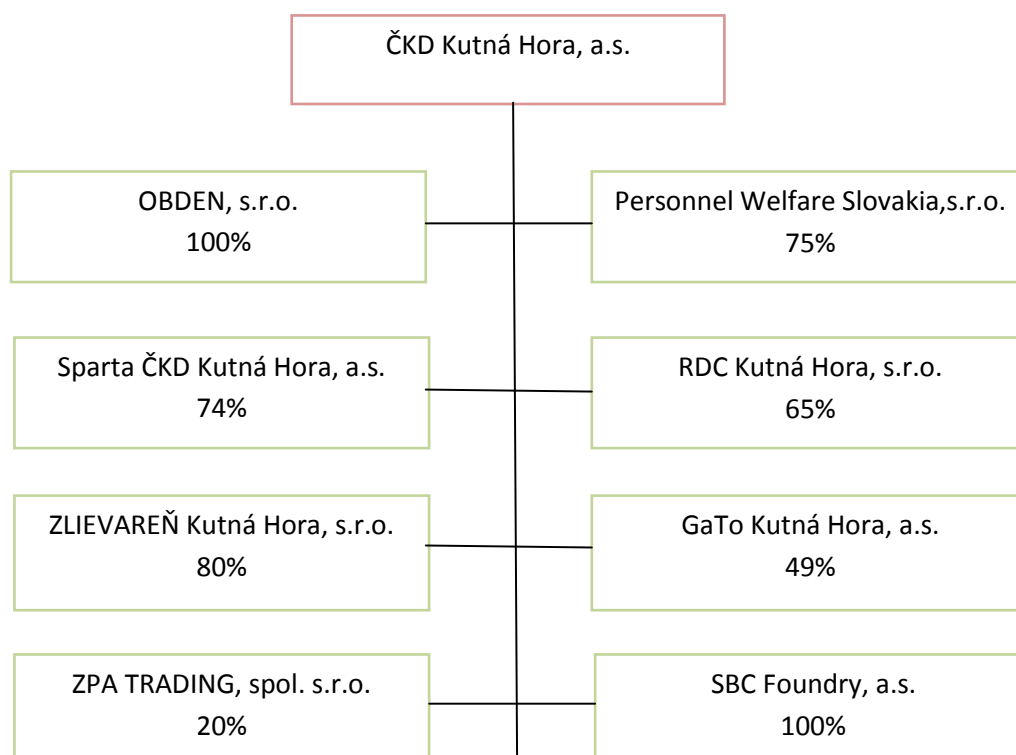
ČKD Kutná Hora, a.s.

OBDEN, s.r.o.
100%

Personnel Welfare Slovakia,s.r.o.
75%

Sparta ČKD Kutná Hora, a.s.
74%

RDC Kutná Hora, s.r.o.
65%

ZLIEVAREŇ Kutná Hora, s.r.o.
80%

GaTo Kutná Hora, a.s.
49%

ZPA TRADING, spol. s.r.o.
20%

SBC Foundry, a.s.
100%